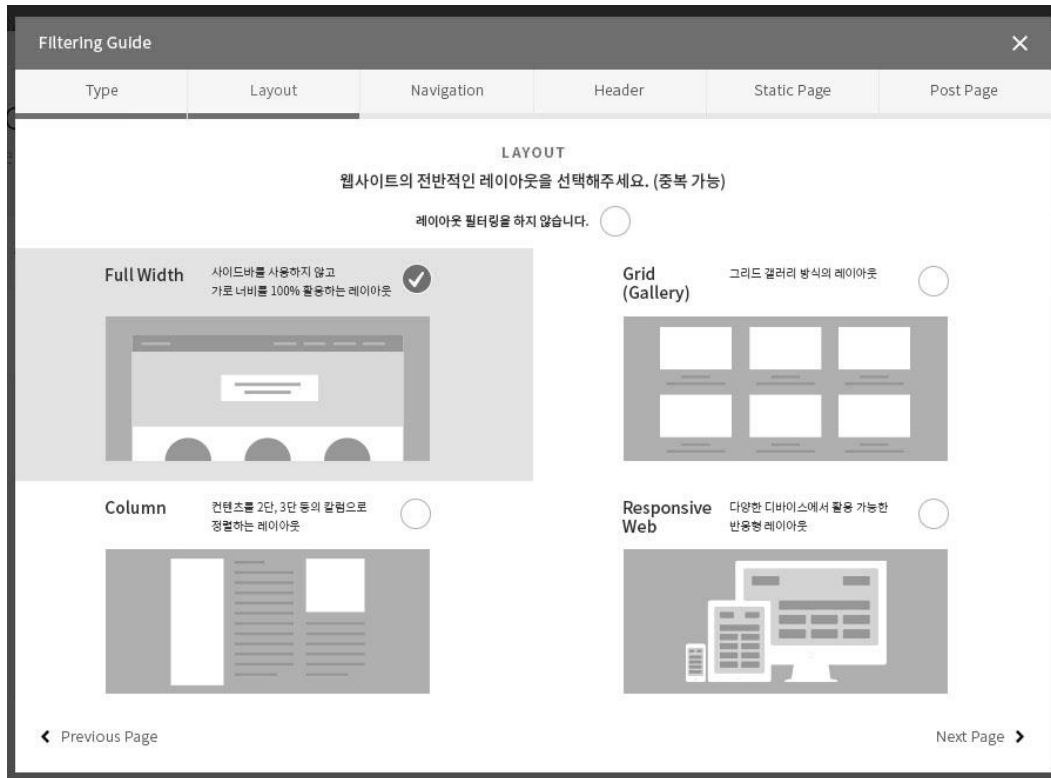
Filtering Guide
×

Type | Layout | Navigation | Header | Static Page | Post Page

LAYOUT
웹사이트의 전반적인 레이아웃을 선택해주세요. (중복 가능)
레이아웃 필터링을 하지 않습니다.

Full Width
사이드바를 사용하지 않고 가로 너비를 100% 활용하는 레이아웃

Grid (Gallery)
그리드 갤러리 방식의 레이아웃

Column
컨텐츠를 2단, 3단 등의 칼럼으로 정렬하는 레이아웃

Responsive Web
다양한 디바이스에서 활용 가능한 반응형 레이아웃

Previous Page
Next Page